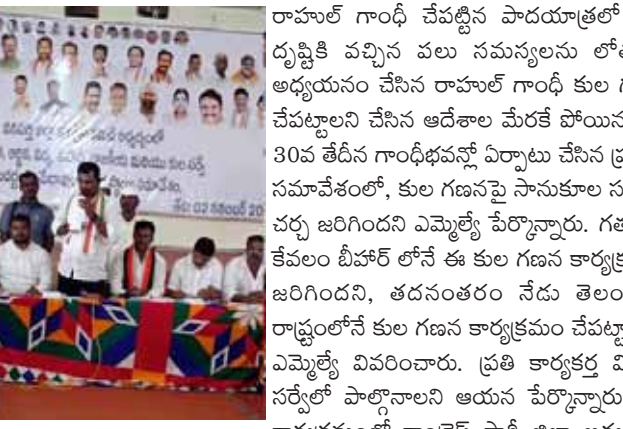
రాహుల్ గాంధీ చేపట్టిన పాదయాత్రలో దృష్టికి వచ్చిన పలు సమస్యలను లోతుగా అధ్యయనం చేసిన రాహుల్ గాంధీ కుల గ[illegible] చేపట్టాలని చేసిన ఆదేశాల మేరకే పోయిన 30వ తేదీన గాంధీభవన్లో ఏర్పాటు చేసిన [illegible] సమావేశంలో, కుల గణనపై సానుకూల స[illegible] చర్చ జరిగిందని ఎమ్మెల్యే పేర్కొన్నారు. గత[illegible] కేవలం బీహార్ లోనే ఈ కుల గణన కార్యక్ర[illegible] జరిగిందని, తదనంతరం నేడు తెలం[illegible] రాష్ట్రంలోనే కుల గణన కార్యక్రమం చేపట్టా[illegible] ఎమ్మెల్యే వివరించారు. ప్రతి కార్యకర్త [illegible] సర్వేలో పాల్గొనాలని ఆయన పేర్కొన్నారు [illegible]